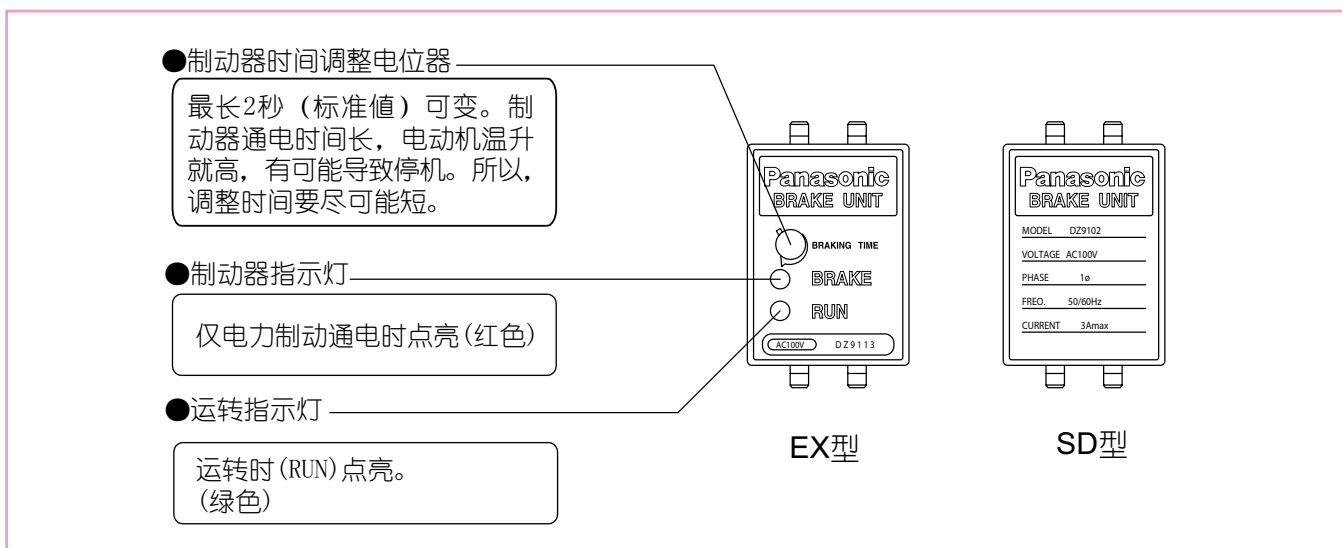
●制动器时间调整电位器

最长2秒（标准値）可变。制动器通电时间长，电动机温升就高，有可能导致停机。所以，调整时间要尽可能短。

●制动器指示灯

仅电力制动通电时点亮(红色)

●运转指示灯

运转时(RUN)点亮。
(绿色)

Panasonic
BRAKE UNIT
BRAKING TIME
BRAKE
RUN
AC100V DZ9113

EX型

Panasonic
BRAKE UNIT
MODEL DZ9102
VOLTAGE AC100V
PHASE 1ø
FREQ. 50/60Hz
CURRENT 3Amax

SD型